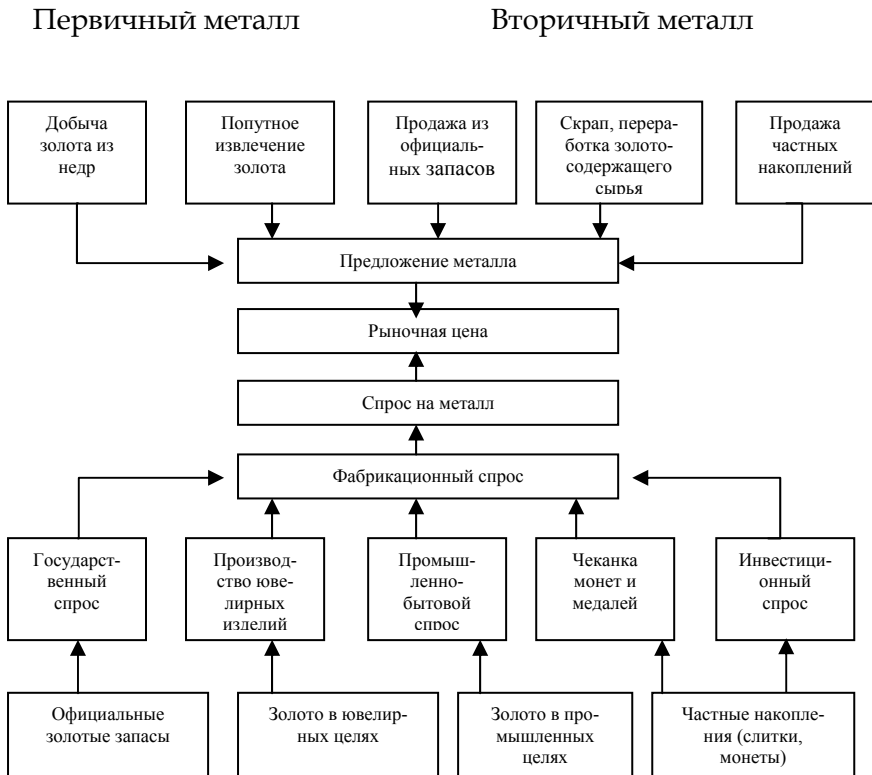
Первичный металл

Вторичный металл

Добыча золота из недр

Попутное извлечение золота

Продажа из официальных запасов

Скрап, переработка золотосодержащего сырья

Продажа частных накоплений

Предложение металла

Рыночная цена

Спрос на металл

Фабрикационный спрос

Государственный спрос

Производство ювелирных изделий

Промышленно-бытовой спрос

Чеканка монет и медалей

Инвестиционный спрос

Официальные золотые запасы

Золото в ювелирных целях

Золото в промышленных целях

Частные накопления (слитки, монеты)